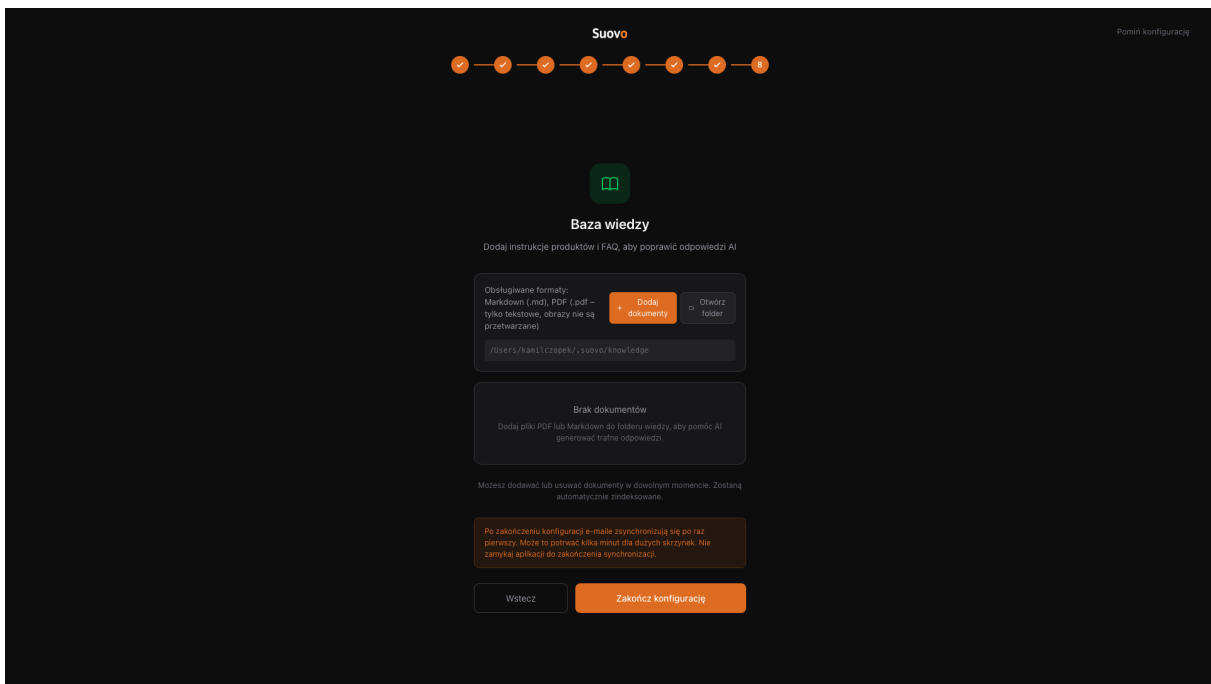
Suovo

Pomiń konfigurację

8

Baza wiedzy

Dodaj instrukcje produktów i FAQ, aby poprawić odpowiedzi AI

Obsługiwane formaty: Markdown (.md), PDF (.pdf – tylko tekstowe, obrazy nie są przetwarzane)

+ Dodaj dokumenty

Otwórz folder

/Users/kamilczopek/.suovo/knowledge

Brak dokumentów

Dodaj pliki PDF lub Markdown do folderu wiedzy, aby pomóc AI generować trafne odpowiedzi.

Możesz dodawać lub usuwać dokumenty w dowolnym momencie. Zostaną automatycznie zindeksowane.

Po zakończeniu konfiguracji e-maile zsynchronizują się po raz pierwszy. Może to potrwać kilka minut dla dużych skrzynek. Nie zamykaj aplikacji do zakończenia synchronizacji.

Wstecz

Zakończ konfigurację